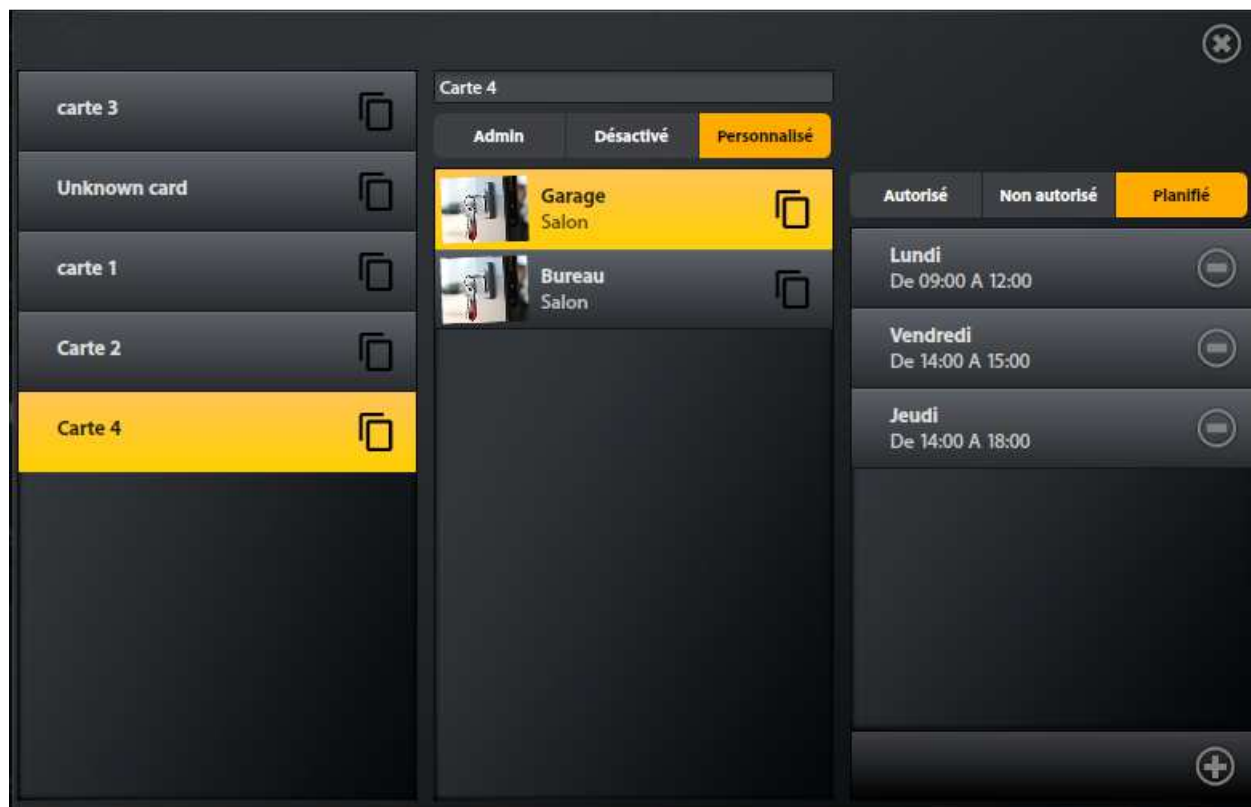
carte 3

Unknown card

carte 1

Carte 2

Carte 4

Carte 4

Admin | Désactivé | Personnalisé

Garage
Salon

Bureau
Salon

Autorisé | Non autorisé | Planifié

Lundi
De 09:00 A 12:00

Vendredi
De 14:00 A 15:00

Jeudi
De 14:00 A 18:00